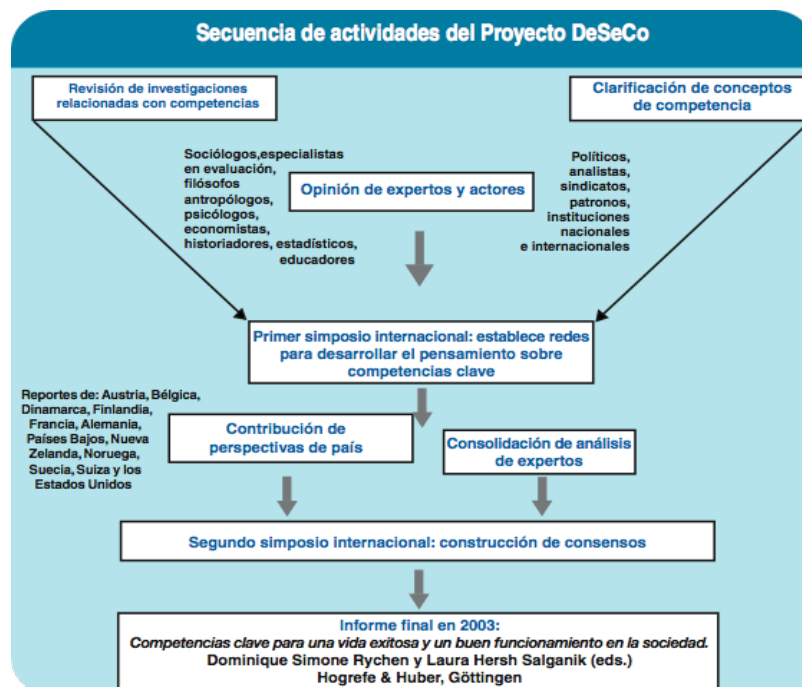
Secuencia de actividades del Proyecto DeSeCo

Revisión de investigaciones relacionadas con competencias

Clarificación de conceptos de competencia

Sociólogos,especialistas en evaluación, filósofos antropólogos, psicólogos, economistas, historiadores, estadísticos, educadores

Opinión de expertos y actores

Políticos, analistas, sindicatos, patronos, instituciones nacionales e internacionales

Primer simposio internacional: establece redes para desarrollar el pensamiento sobre competencias clave

Reportes de: Austria, Bélgica, Dinamarca, Finlandia, Francia, Alemania, Países Bajos, Nueva Zelanda, Noruega, Suecia, Suiza y los Estados Unidos

Contribución de perspectivas de país

Consolidación de análisis de expertos

Segundo simposio internacional: construcción de consensos

Informe final en 2003:
Competencias clave para una vida exitosa y un buen funcionamiento en la sociedad.
Dominique Simone Rychen y Laura Hersh Salganik (eds.)
Hogrefe & Huber, Göttingen